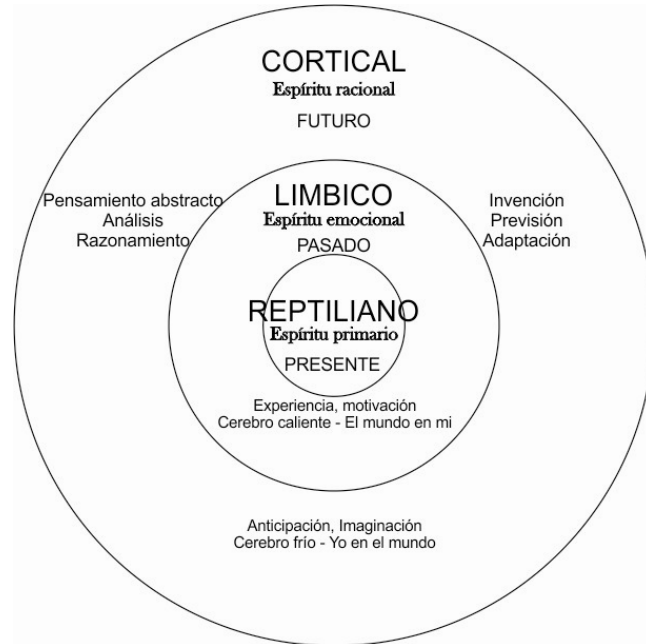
CORTICAL
Espíritu racional
FUTURO

Pensamiento abstracto
Análisis
Razonamiento

LIMBICO
Espíritu emocional
PASADO

Invención
Previsión
Adaptación

REPTILIANO
Espíritu primario
PRESENTE

Experiencia, motivación
Cerebro caliente - El mundo en mi

Anticipación, Imaginación
Cerebro frío - Yo en el mundo